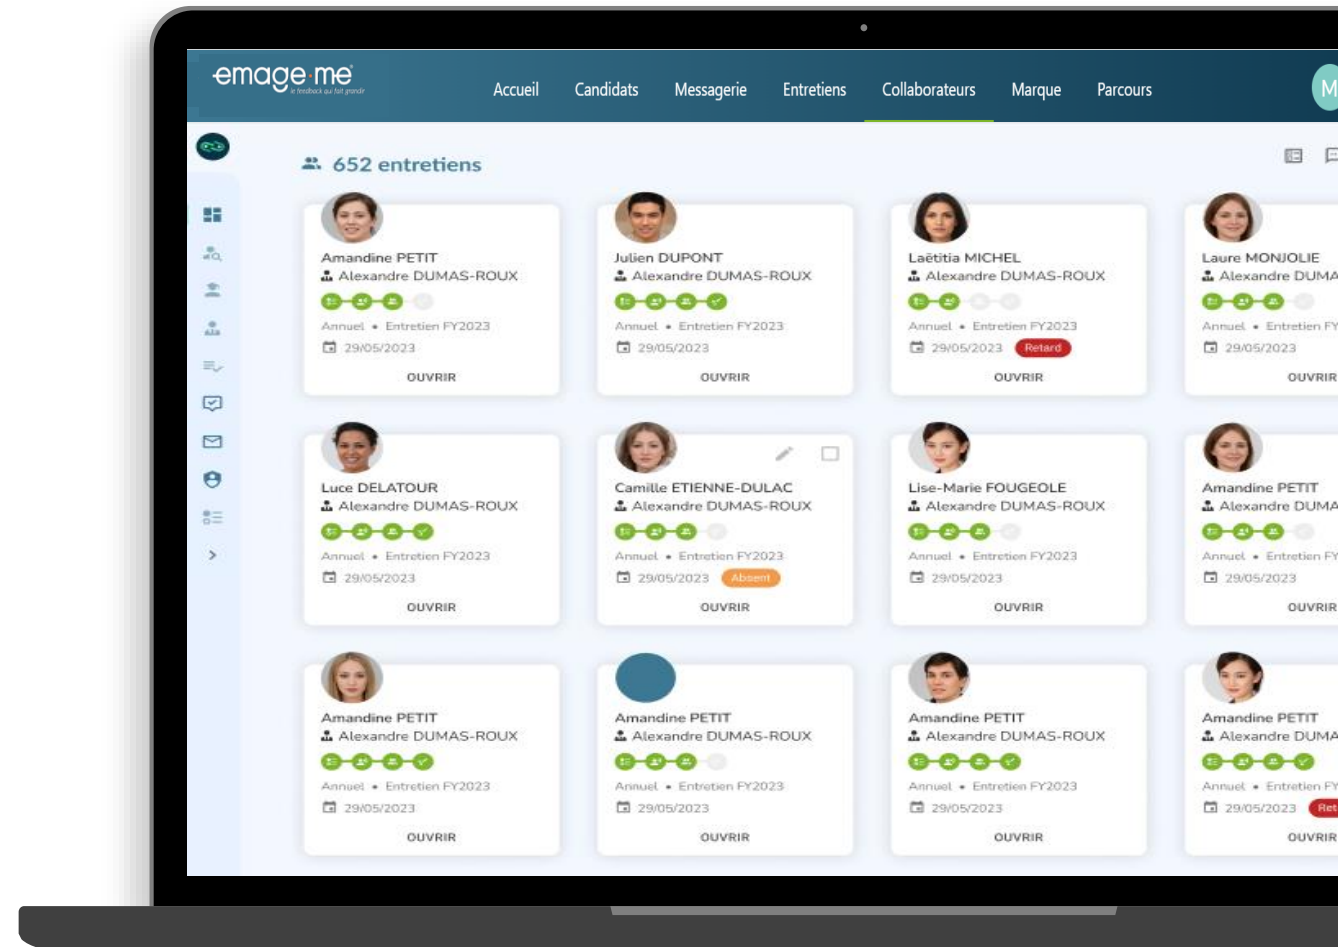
emage·me
le feedback qui fait grandir

Accueil Candidats Messagerie Entretiens Collaborateurs Marque Parcours

M

652 entretiens

Amandine PETIT
Alexandre DUMAS-ROUX
Annuel • Entretien FY2023
29/05/2023
OUVRIR

Julien DUPONT
Alexandre DUMAS-ROUX
Annuel • Entretien FY2023
29/05/2023
OUVRIR

Laëtitia MICHEL
Alexandre DUMAS-ROUX
Annuel • Entretien FY2023
29/05/2023 Retard
OUVRIR

Laure MONJOLIE
Alexandre DUMA
Annuel • Entretien FY
29/05/2023
OUVRIR

Luce DELATOUR
Alexandre DUMAS-ROUX
Annuel • Entretien FY2023
29/05/2023
OUVRIR

Camille ETIENNE-DULAC
Alexandre DUMAS-ROUX
Annuel • Entretien FY2023
29/05/2023 Absent
OUVRIR

Lise-Marie FOUGEOLE
Alexandre DUMAS-ROUX
Annuel • Entretien FY2023
29/05/2023
OUVRIR

Amandine PETIT
Alexandre DUMA
Annuel • Entretien FY
29/05/2023
OUVRIR

Amandine PETIT
Alexandre DUMAS-ROUX
Annuel • Entretien FY2023
29/05/2023
OUVRIR

Amandine PETIT
Alexandre DUMAS-ROUX
Annuel • Entretien FY2023
29/05/2023
OUVRIR

Amandine PETIT
Alexandre DUMAS-ROUX
Annuel • Entretien FY2023
29/05/2023
OUVRIR

Amandine PETIT
Alexandre DUMA
Annuel • Entretien FY
29/05/2023 Ret
OUVRIR